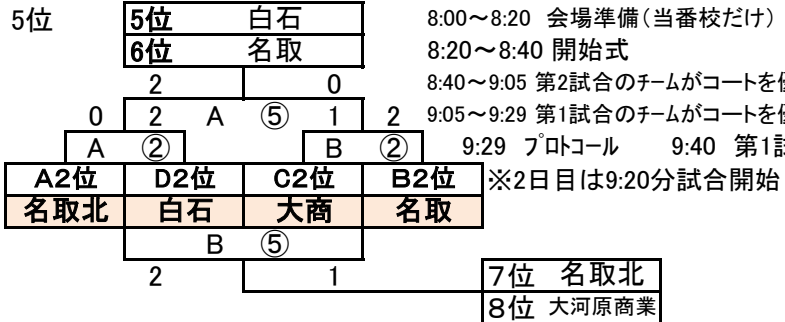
5位

| 5位 | 白石 |
|---|---|
| 6位 | 名取 |

8:00～8:20 会場準備（当番校だけ）
8:20～8:40 開始式
8:40～9:05 第2試合のﾁｰﾑがコートを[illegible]
9:05～9:29 第1試合のﾁｰﾑがコートを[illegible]
9:29 ﾌﾟﾛﾄｺｰﾙ 9:40 第1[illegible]
※2日目は9:20分試合開始

2 0
0 2 A ⑤ 1 2
A ② B ②

| A2位 | D2位 | C2位 | B2位 |
|---|---|---|---|
| 名取北 | 白石 | 大商 | 名取 |

B ⑤
2 1

| 7位 | 名取北 |
|---|---|
| 8位 | 大河原商業 |